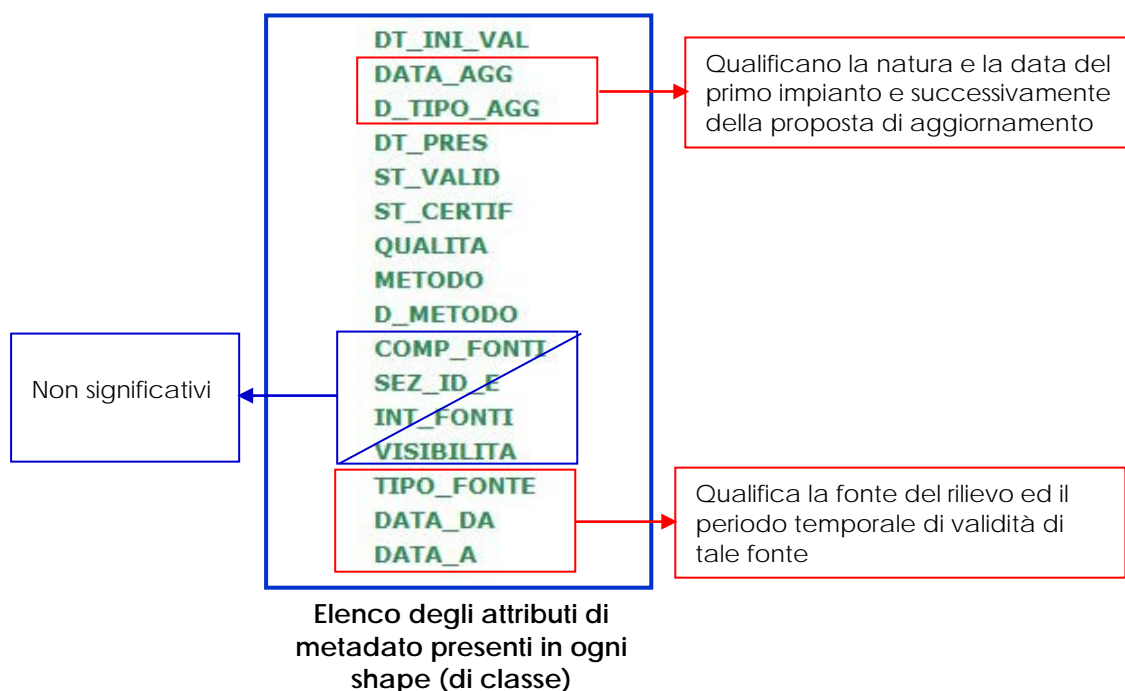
DT_INI_VAL
DATA_AGG
D_TIPO_AGG
DT_PRES
ST_VALID
ST_CERTIF
QUALITA
METODO
D_METODO
COMP_FONTI
SEZ_ID_E
INT_FONTI
VISIBILITA
TIPO_FONTE
DATA_DA
DATA_A

Qualificano la natura e la data del primo impianto e successivamente della proposta di aggiornamento

Non significativi

Qualifica la fonte del rilievo ed il periodo temporale di validità di tale fonte

Elenco degli attributi di metadato presenti in ogni shape (di classe)